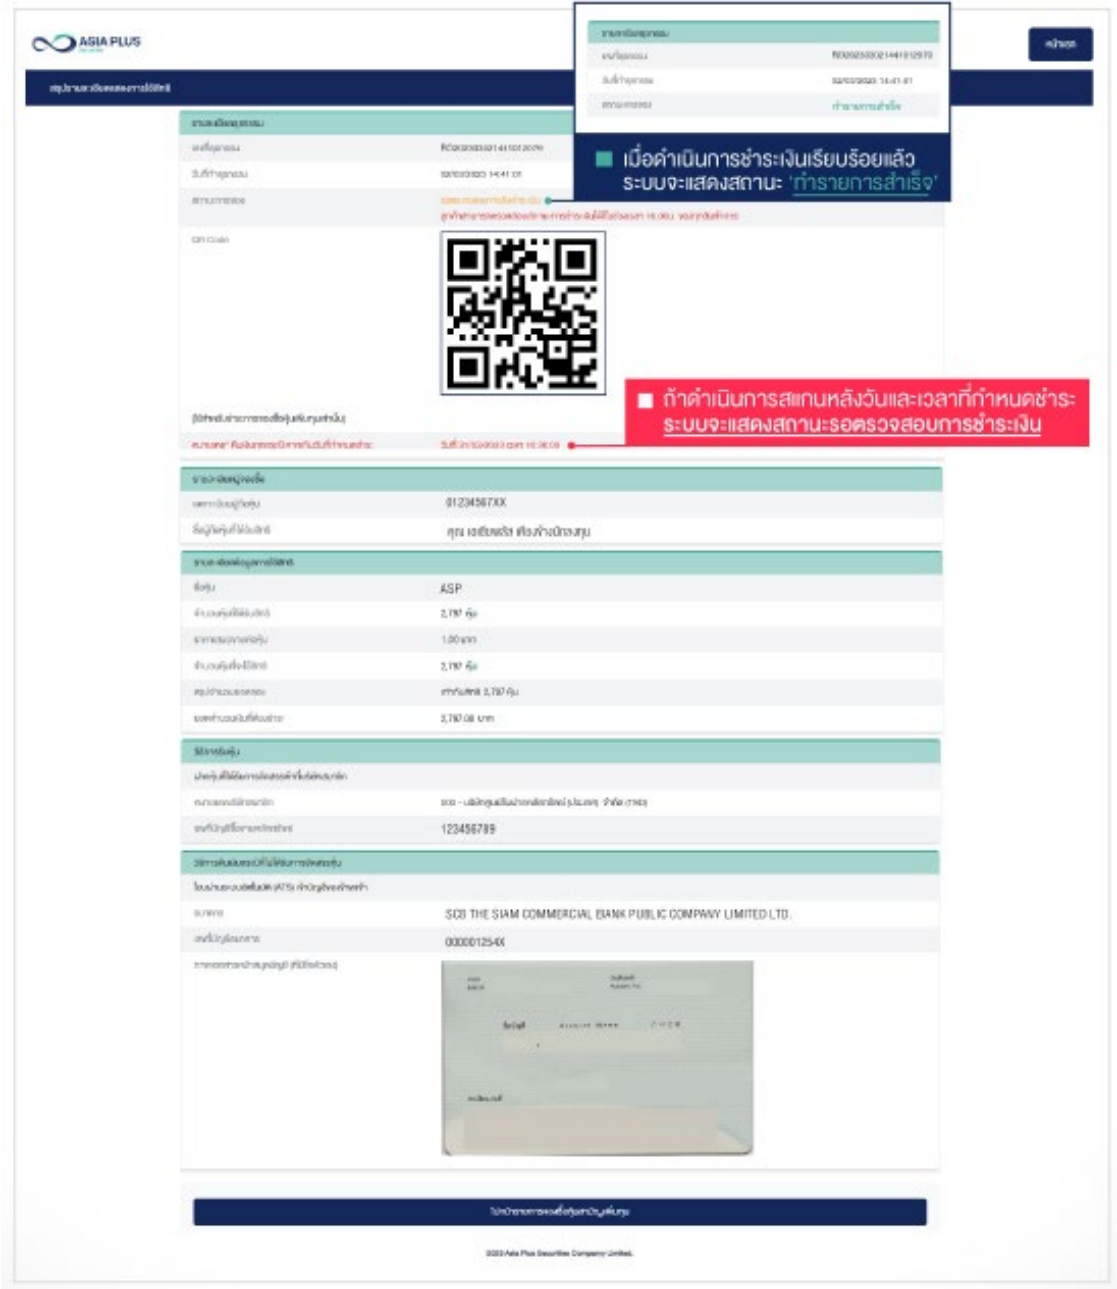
ASIA PLUS

หน้าแรก

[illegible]

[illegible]

เมื่อดำเนินการชำระเงินเรียบร้อยแล้ว ระบบจะแสดงสถานะ 'ทำรายการสำเร็จ'

ถ้าดำเนินการสแกนหลังวันและเวลาที่กำหนดชำระ ระบบจะแสดงสถานะรอตรวจสอบการชำระเงิน

QR Code

0123456?XX

ASP

2,787 หุ้น

1.00 บาท

2,787 หุ้น

2,787.00 บาท

123456789

SCB THE SIAM COMMERCIAL BANK PUBLIC COMPANY LIMITED LTD.

000001254X

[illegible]

2023 Asia Plus Securities Company Limited.